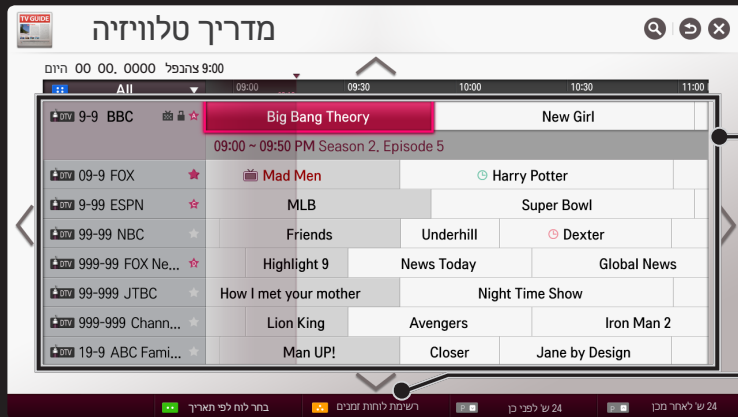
TV GUIDE

מדריך טלוויזיה

היום 00 .00 .0000 9:00 צהבפל

All

09:00 09:30 10:00 10:30 11:00

| | | |
|---|---|---|
| DTV 9-9 BBC | Big Bang Theory | New Girl |
| | 09:00 ~ 09:50 PM Season 2, Episode 5 | |
| DTV 09-9 FOX | Mad Men | Harry Potter |
| DTV 9-99 ESPN | MLB | Super Bowl |
| DTV 99-99 NBC | Friends | Underhill | Dexter |
| DTV 999-99 FOX Ne... | Highlight 9 | News Today | Global News |
| DTV 99-999 JTBC | How I met your mother | Night Time Show |
| DTV 999-999 Chann... | Lion King | Avengers | Iron Man 2 |
| DTV 19-9 ABC Fami... | Man UP! | Closer | Jane by Design |

בחר לוח לפי תאריך

רשימת לוחות זמנים

24 ש' לפני כן

24 ש' לאחר מכן